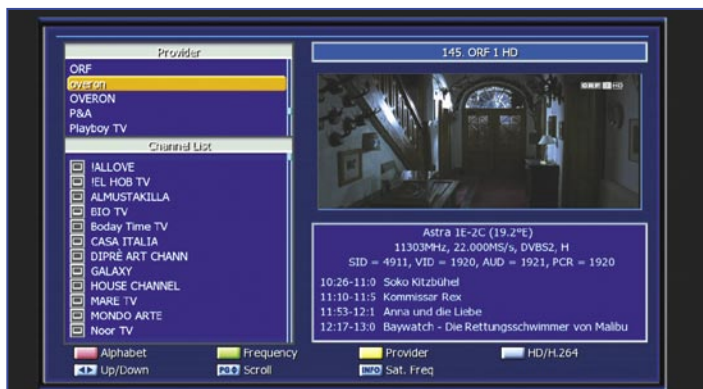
Provider
ORF
overon
OVERON
P&A
Playboy TV
Channel List
!ALLOVE
!EL HOB TV
ALMUSTAKILLA
BIO TV
Boday Time TV
CASA ITALIA
DIPRÈ ART CHANN
GALAXY
HOUSE CHANNEL
MARE TV
MONDO ARTE
Noor TV

145. ORF 1 HD

ORF 1 HD

Astra 1E-2C (19.2°E)
11303MHz, 22.000MS/s, DVBS2, H
SID = 4911, VID = 1920, AUD = 1921, PCR = 1920

10:26-11:0 Soko Kitzbühel
11:10-11:5 Kommissar Rex
11:53-12:1 Anna und die Liebe
12:17-13:0 Baywatch - Die Rettungsschwimmer von Malibu

Alphabet
Frequency
Provider
HD/H.264
Up/Down
P/G Scroll
INFO Sat. Freq